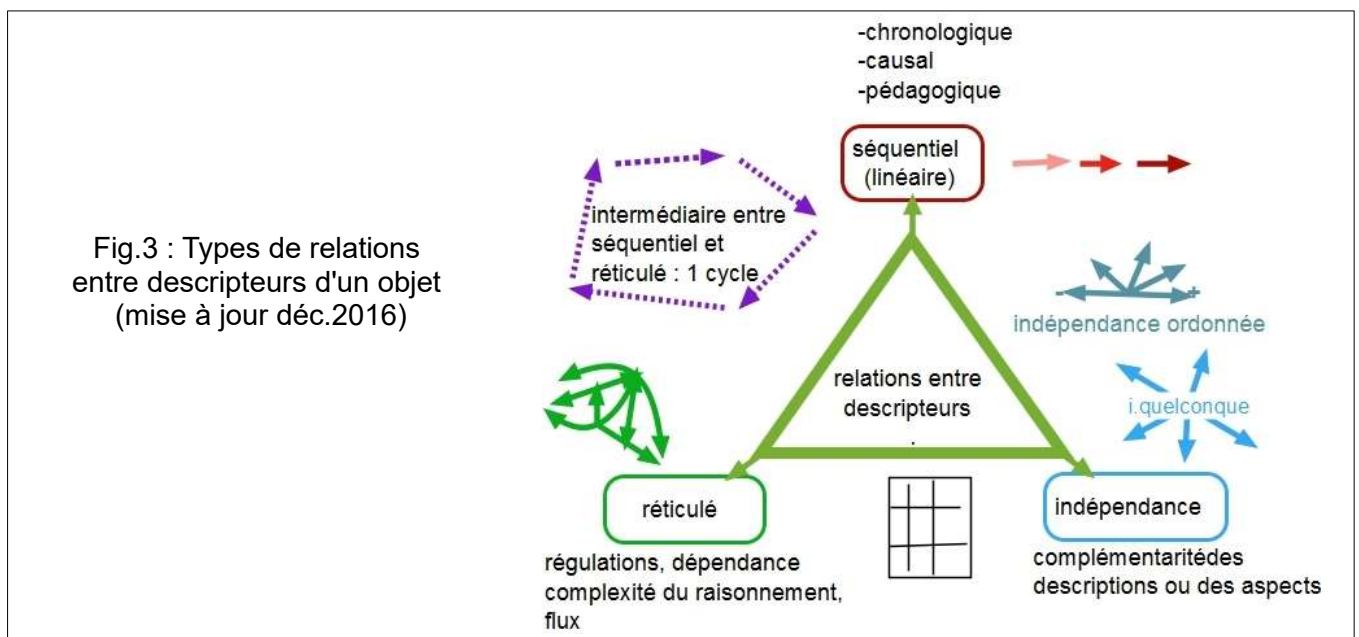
Fig.3 : Types de relations entre descripteurs d'un objet (mise à jour déc.2016)

-chronologique
-causal
-pédagogique

séquentiel (linéaire)

intermédiaire entre séquentiel et réticulé : 1 cycle

indépendance ordonnée

i.quelconque

relations entre descripteurs

réticulé

régulations, dépendance complexité du raisonnement, flux

indépendance

complémentaritédes descriptions ou des aspects